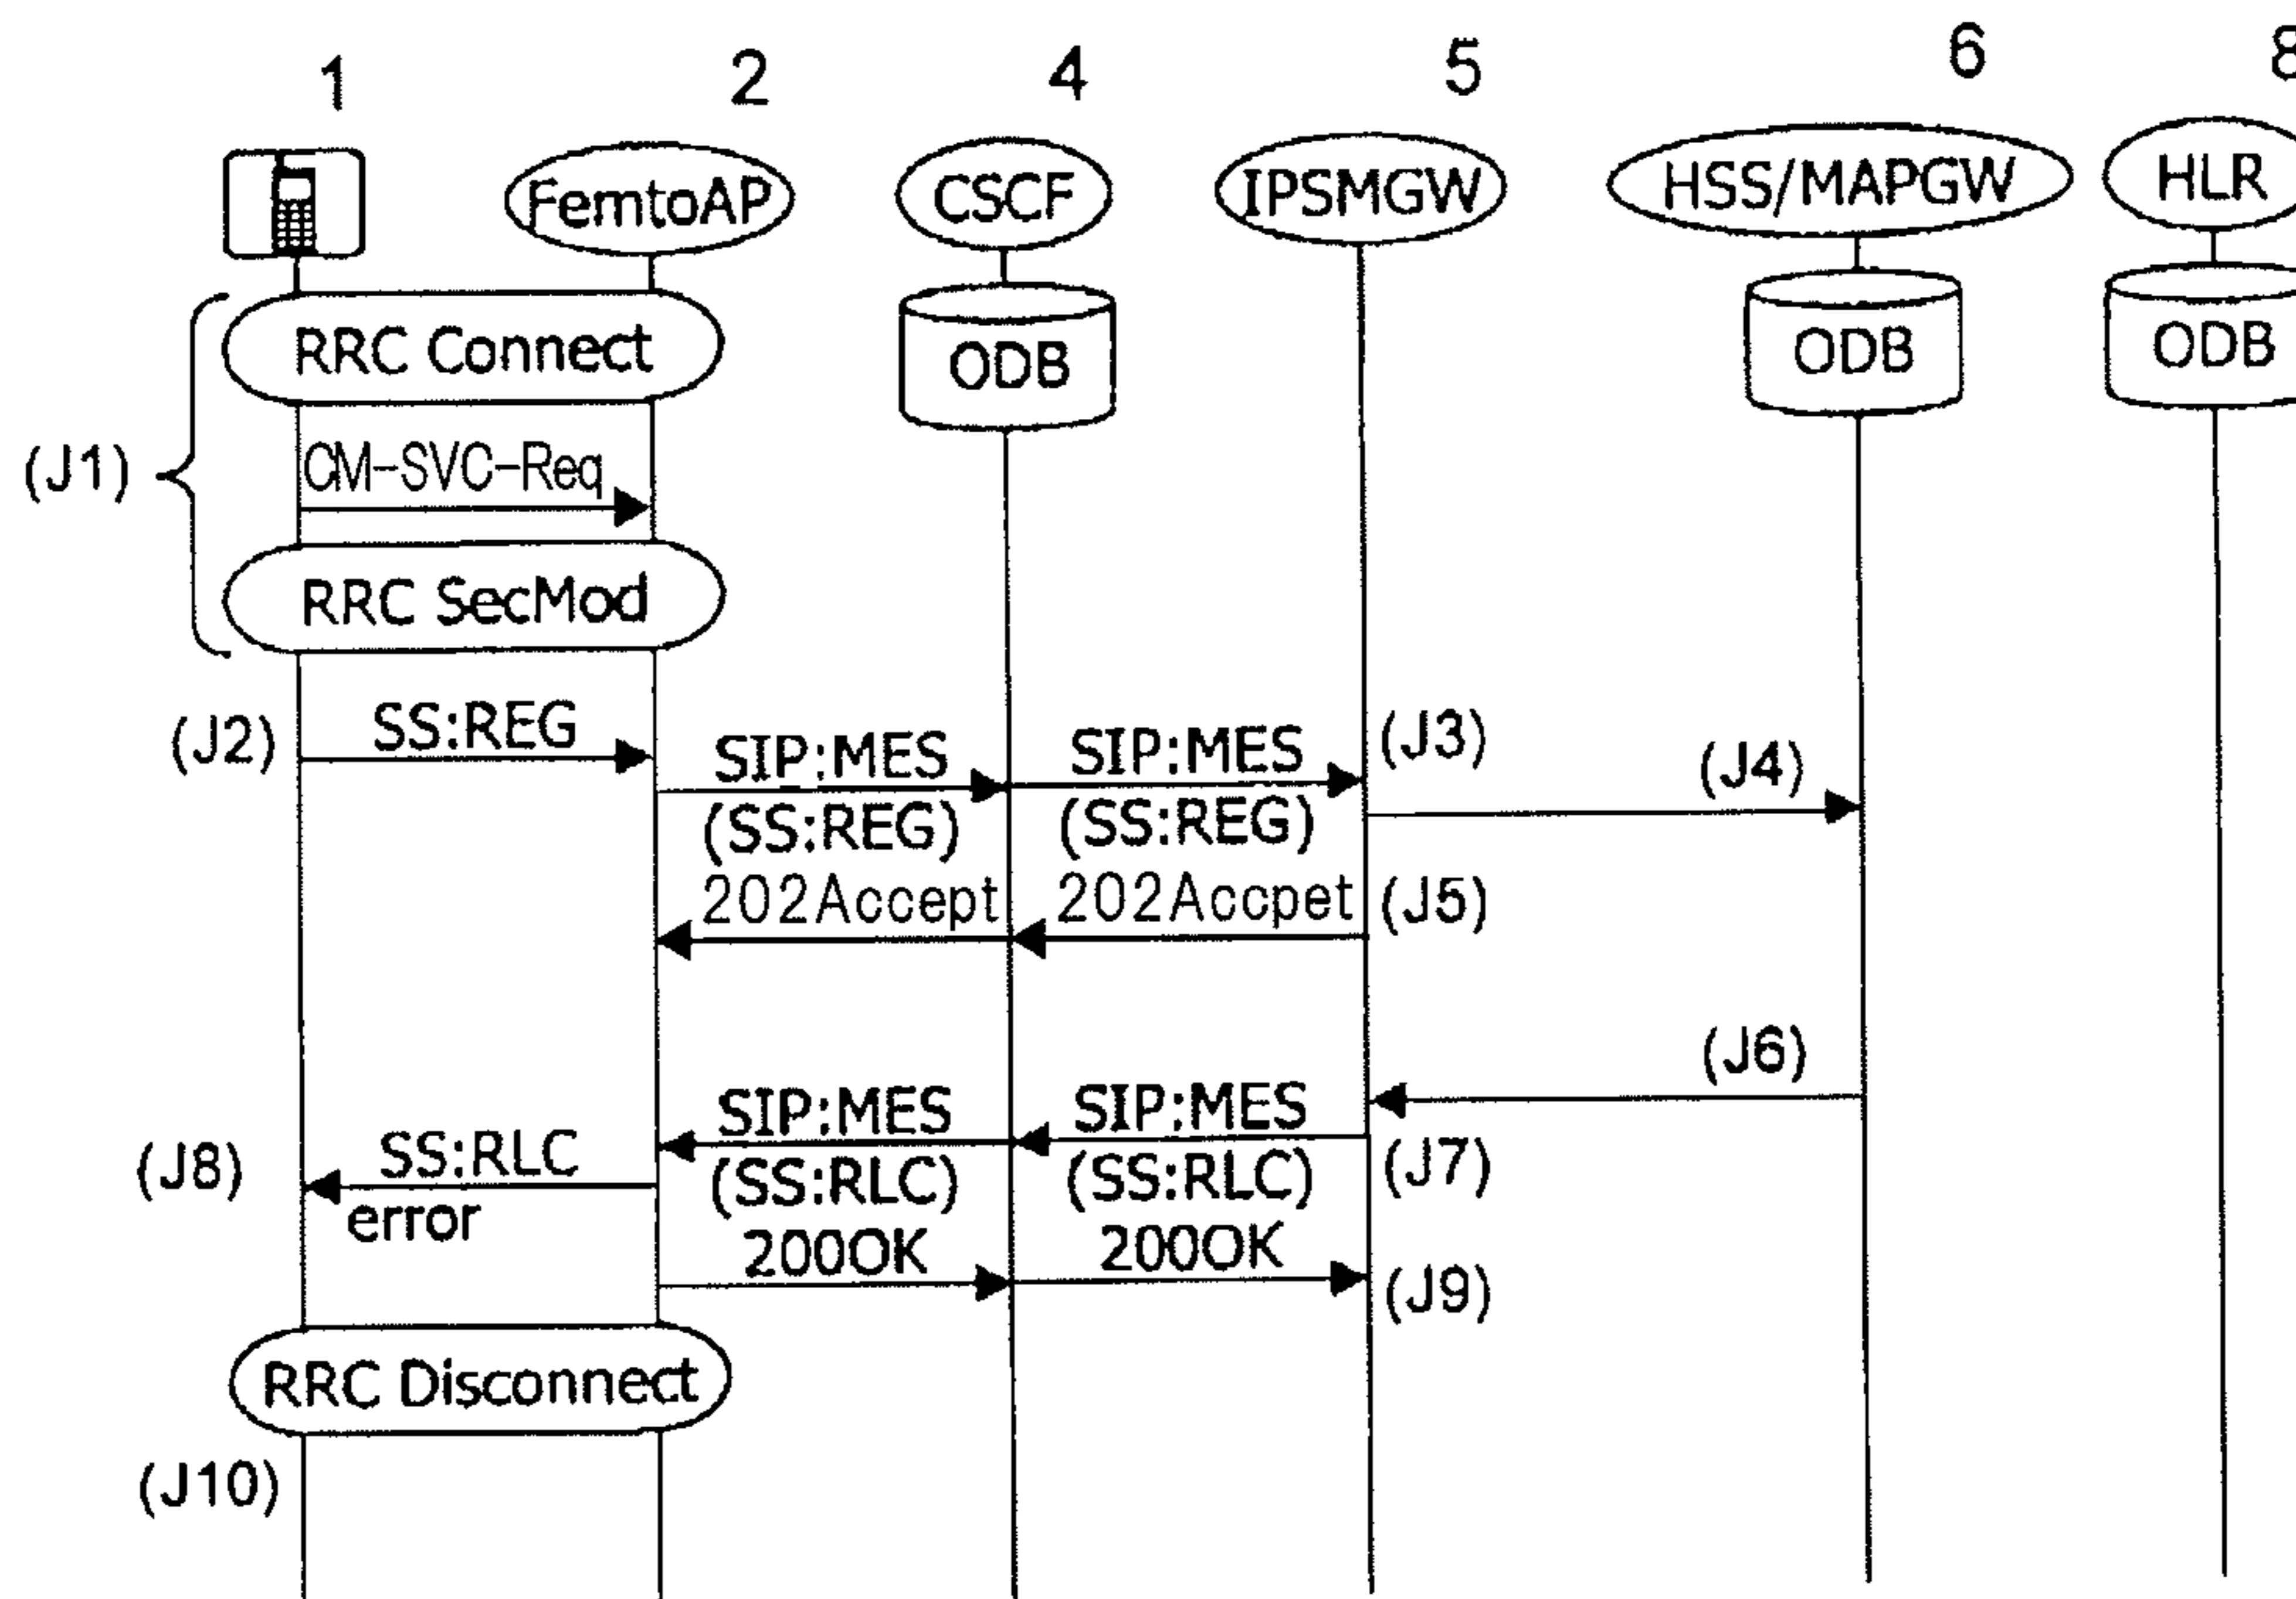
1 2 4 5 6 8

FemtoAP CSCF IPSMGW HSS/MAPGW HLR

ODB ODB ODB

RRC Connect

(J1)

CM-SVC-Req

RRC SecMod

(J2) SS:REG

SIP:MES (SS:REG)

SIP:MES (SS:REG)

(J3)

(J4)

202Accept

202Accpet

(J5)

(J6)

SIP:MES (SS:RLC)

SIP:MES (SS:RLC)

(J7)

(J8) SS:RLC error

200OK

200OK

(J9)

RRC Disconnect

(J10)